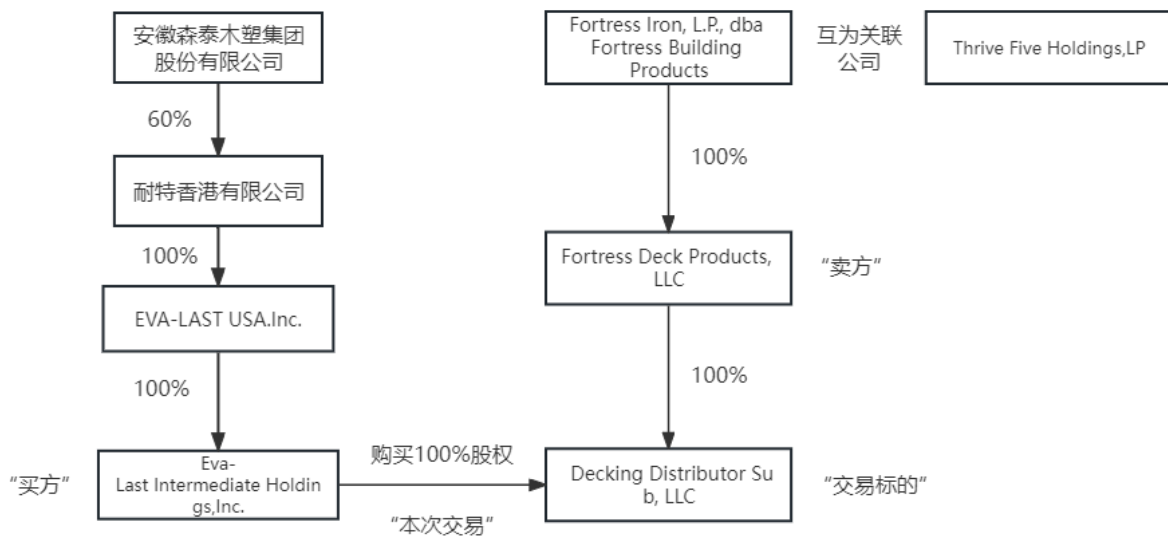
安徽森泰木塑集团股份有限公司

60%

耐特香港有限公司

100%

EVA-LAST USA.Inc.

100%

“买方”

Eva-Last Intermediate Holdings,Inc.

购买100%股权

“本次交易”

Fortress Iron, L.P., dba Fortress Building Products

互为关联公司

Thrive Five Holdings,LP

100%

Fortress Deck Products, LLC

“卖方”

100%

Decking Distributor Sub, LLC

“交易标的”